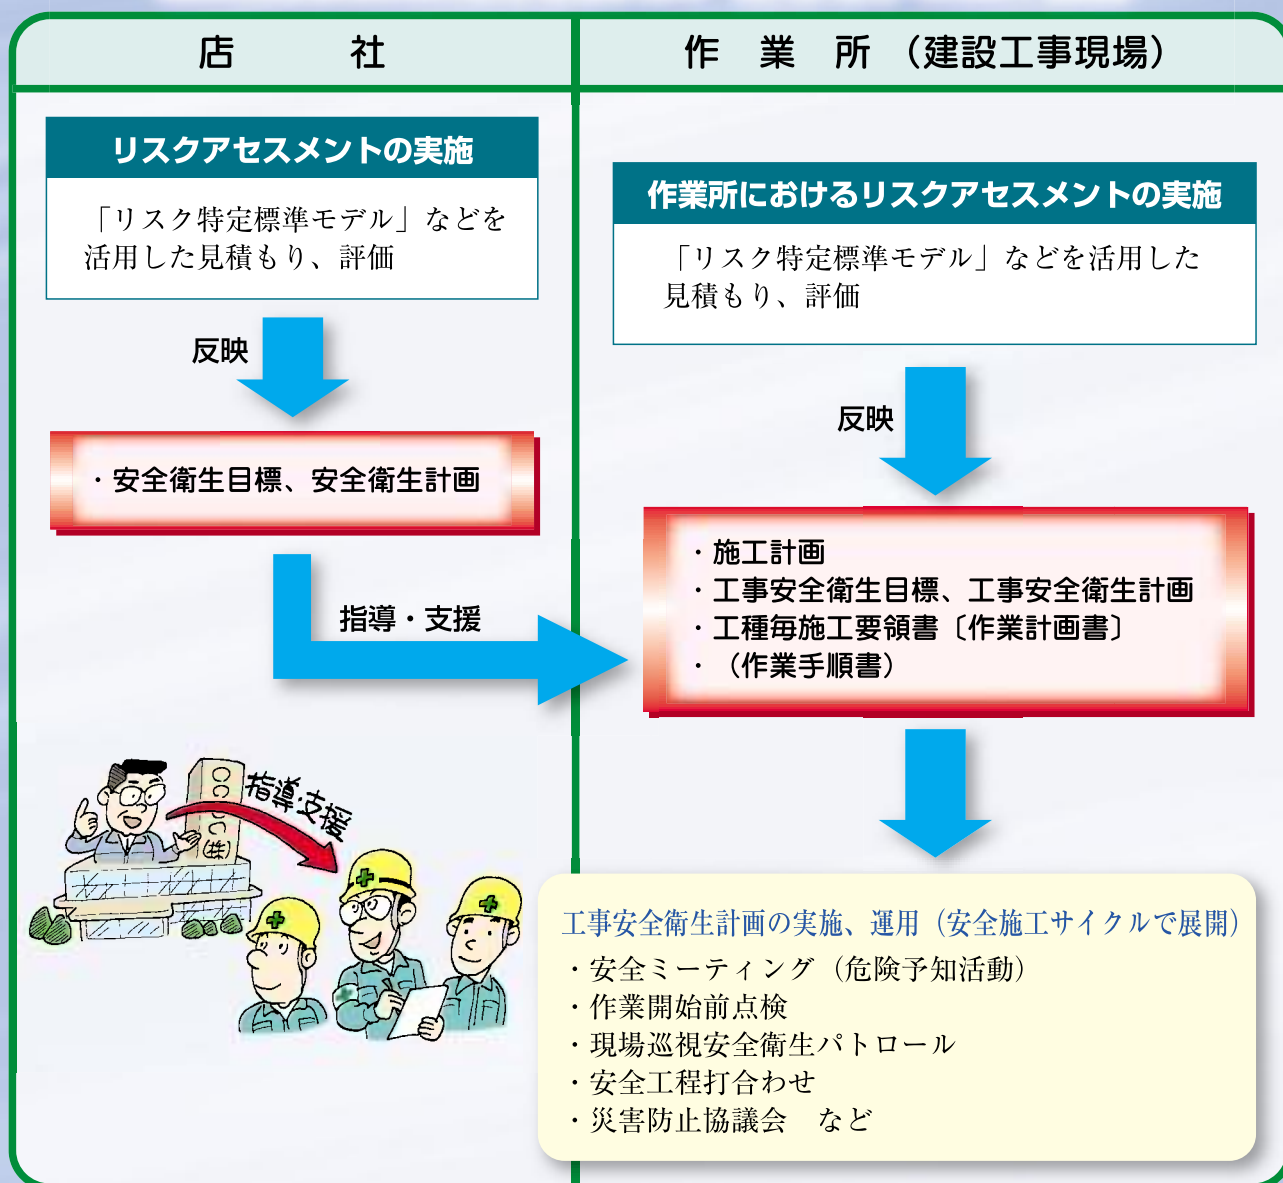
店　社

作　業　所（建設工事現場）

リスクアセスメントの実施

「リスク特定標準モデル」などを活用した見積もり、評価

反映

・安全衛生目標、安全衛生計画

指導・支援

作業所におけるリスクアセスメントの実施

「リスク特定標準モデル」などを活用した見積もり、評価

反映

・施工計画
・工事安全衛生目標、工事安全衛生計画
・工種毎施工要領書〔作業計画書〕
・（作業手順書）

指導・支援

○○○(株)

工事安全衛生計画の実施、運用（安全施工サイクルで展開）
・安全ミーティング（危険予知活動）
・作業開始前点検
・現場巡視安全衛生パトロール
・安全工程打合わせ
・災害防止協議会　など